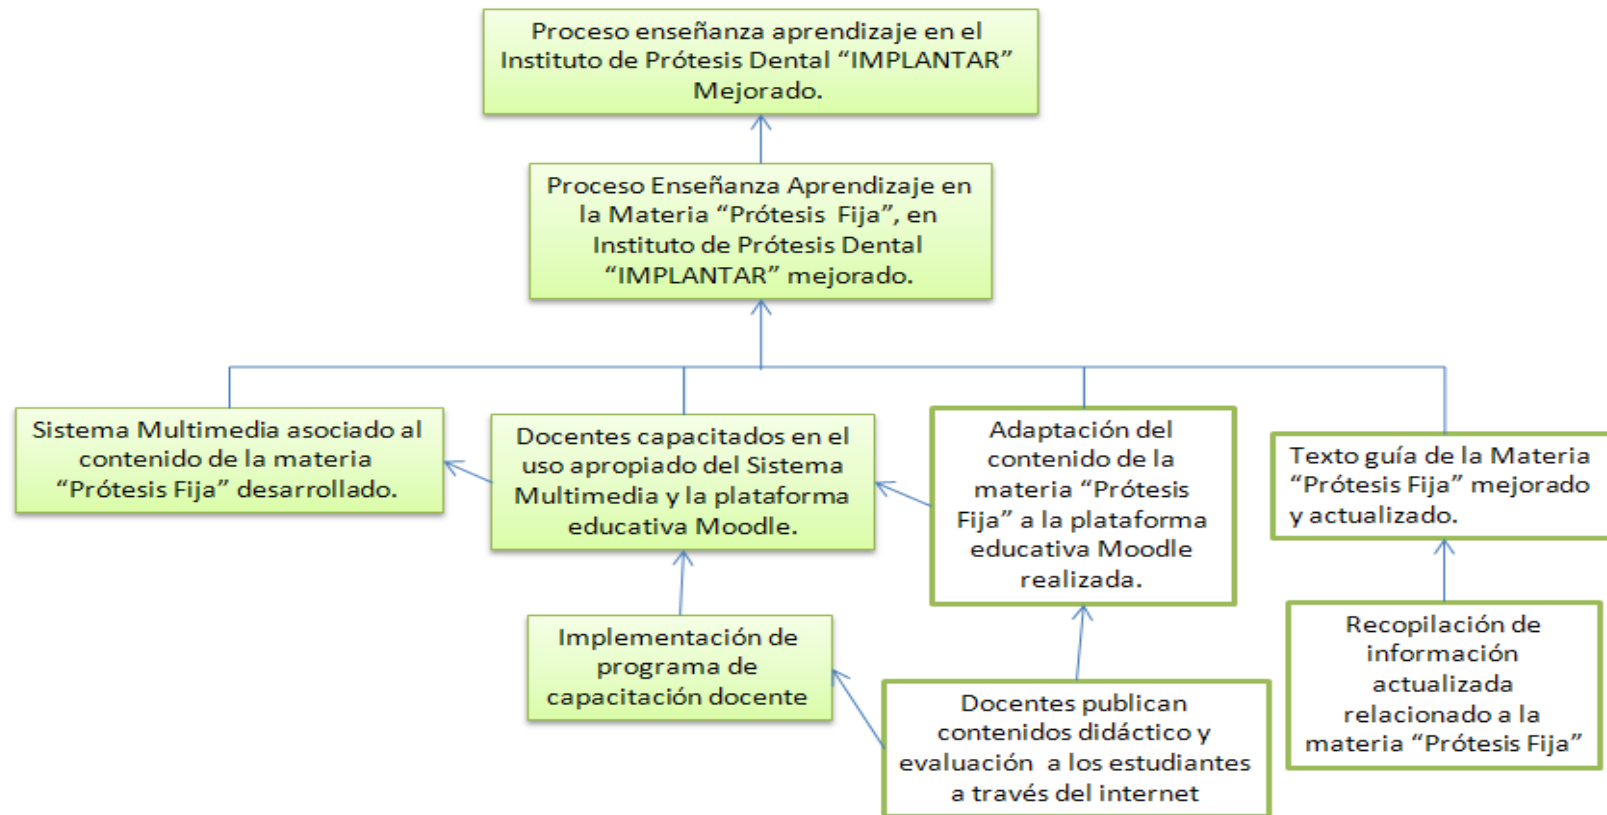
Proceso enseñanza aprendizaje en el Instituto de Prótesis Dental “IMPLANTAR” Mejorado.

Proceso Enseñanza Aprendizaje en la Materia “Prótesis Fija”, en Instituto de Prótesis Dental “IMPLANTAR” mejorado.

Sistema Multimedia asociado al contenido de la materia “Prótesis Fija” desarrollado.

Docentes capacitados en el uso apropiado del Sistema Multimedia y la plataforma educativa Moodle.

Adaptación del contenido de la materia “Prótesis Fija” a la plataforma educativa Moodle realizada.

Texto guía de la Materia “Prótesis Fija” mejorado y actualizado.

Implementación de programa de capacitación docente

Docentes publican contenidos didáctico y evaluación a los estudiantes a través del internet

Recopilación de información actualizada relacionado a la materia “Prótesis Fija”